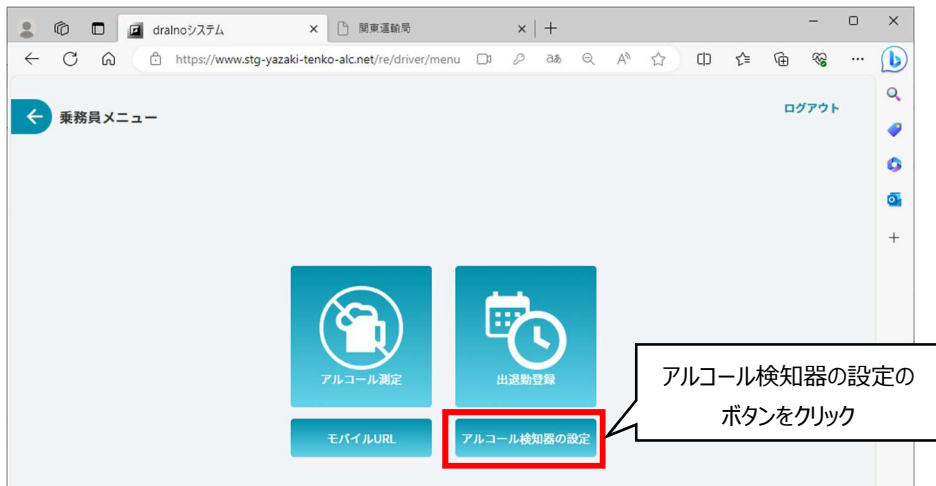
draInoシステム
関東運輸局
https://www.stg-yazaki-tenko-alc.net/re/driver/menu

乗務員メニュー

ログアウト

アルコール測定

出退勤登録

モバイルURL

アルコール検知器の設定

アルコール検知器の設定のボタンをクリック